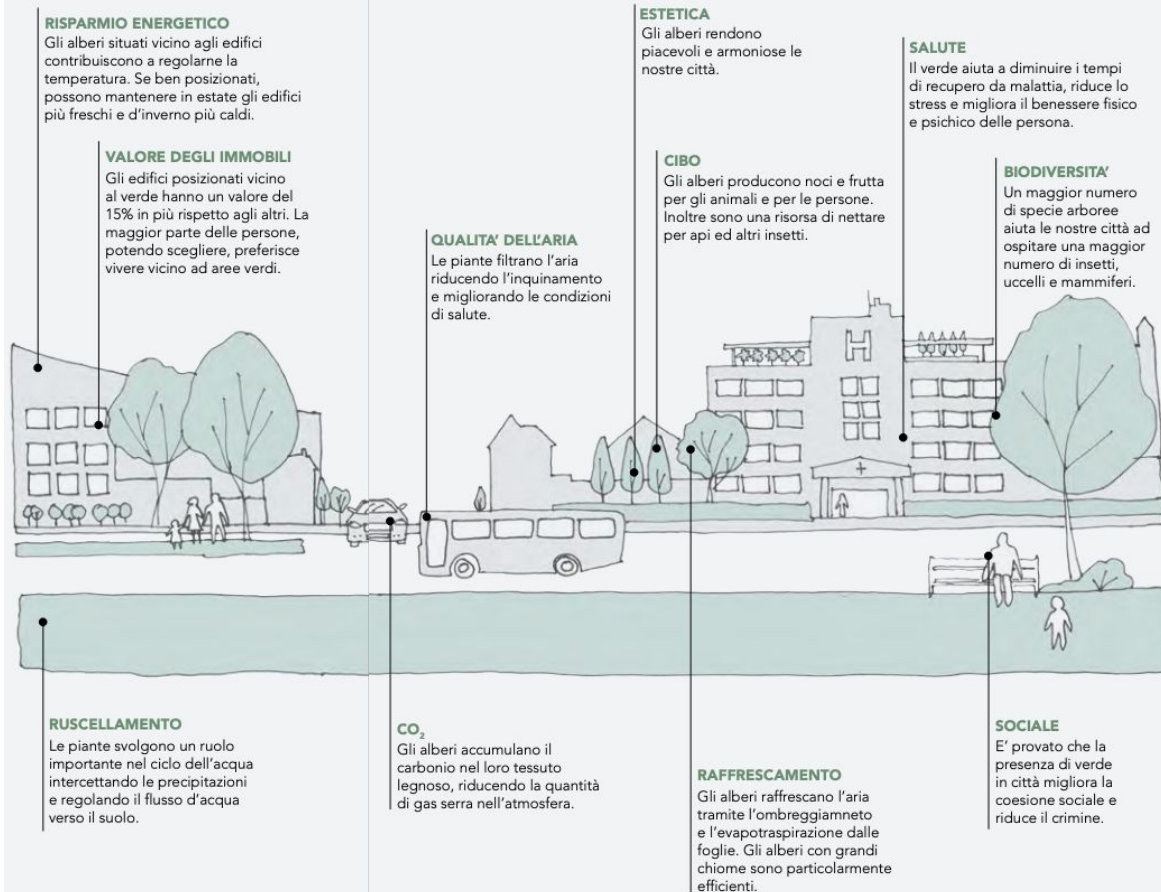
RISPARMIO ENERGETICO
Gli alberi situati vicino agli edifici contribuiscono a regolarne la temperatura. Se ben posizionati, possono mantenere in estate gli edifici più freschi e d'inverno più caldi.

VALORE DEGLI IMMOBILI
Gli edifici posizionati vicino al verde hanno un valore del 15% in più rispetto agli altri. La maggior parte delle persone, potendo scegliere, preferisce vivere vicino ad aree verdi.

ESTETICA
Gli alberi rendono piacevoli e armoniose le nostre città.

QUALITA' DELL'ARIA
Le piante filtrano l'aria riducendo l'inquinamento e migliorando le condizioni di salute.

CIBO
Gli alberi producono noci e frutta per gli animali e per le persone. Inoltre sono una risorsa di nettare per api ed altri insetti.

SALUTE
Il verde aiuta a diminuire i tempi di recupero da malattia, riduce lo stress e migliora il benessere fisico e psichico delle persona.

BIODIVERSITA'
Un maggior numero di specie arboree aiuta le nostre città ad ospitare una maggior numero di insetti, uccelli e mammiferi.

H

RUSCELLAMENTO
Le piante svolgono un ruolo importante nel ciclo dell'acqua intercettando le precipitazioni e regolando il flusso d'acqua verso il suolo.

$CO_2$
Gli alberi accumulano il carbonio nel loro tessuto legnoso, riducendo la quantità di gas serra nell'atmosfera.

RAFFRESCAMENTO
Gli alberi raffrescano l'aria tramite l'ombreggiamneto e l'evapotraspirazione dalle foglie. Gli alberi con grandi chiome sono particolarmente efficienti.

SOCIALE
E' provato che la presenza di verde in città migliora la coesione sociale e riduce il crimine.